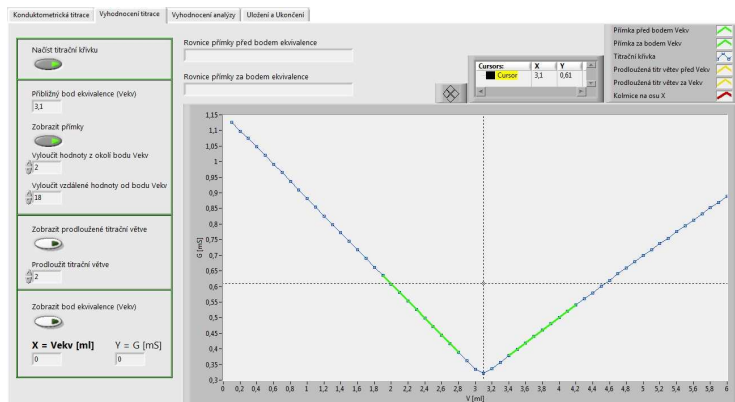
Konduktometrická titrace | Vyhodnocení titrace | Vyhodnocení analýzy | Uložení a Ukončení

Načíst titrační křivku

Přibližný bod ekvivalence (Vekv)
3,1

Zobrazit přímky

Vyloučit hodnoty z okolí bodu Vekv
2

Vyloučit vzdálené hodnoty od bodu Vekv
18

Zobrazit prodloužené titrační větve

Prodloužit titrační větve
2

Zobrazit bod ekvivalence (Vekv)

X = Vekv [ml]
0

Y = G [mS]
0

Rovnice přímky před bodem ekvivalence

Rovnice přímky za bodem ekvivalence

| Cursors: | X | Y |
|---|---|---|
| Cursor | 3,1 | 0,61 |

Přímka před bodem Vekv
Přímka za bodem Vekv
Titrační křivka
Prodloužená titr větev před Vekv
Prodloužená titr větev za Vekv
Kolmice na osu X

G [mS]
1,15
1,1
1,05
1
0,95
0,9
0,85
0,8
0,75
0,7
0,65
0,6
0,55
0,5
0,45
0,4
0,35
0,3

0 0,2 0,4 0,6 0,8 1 1,2 1,4 1,6 1,8 2 2,2 2,4 2,6 2,8 3 3,2 3,4 3,6 3,8 4 4,2 4,4 4,6 4,8 5 5,2 5,4 5,6 5,8 6
V [ml]